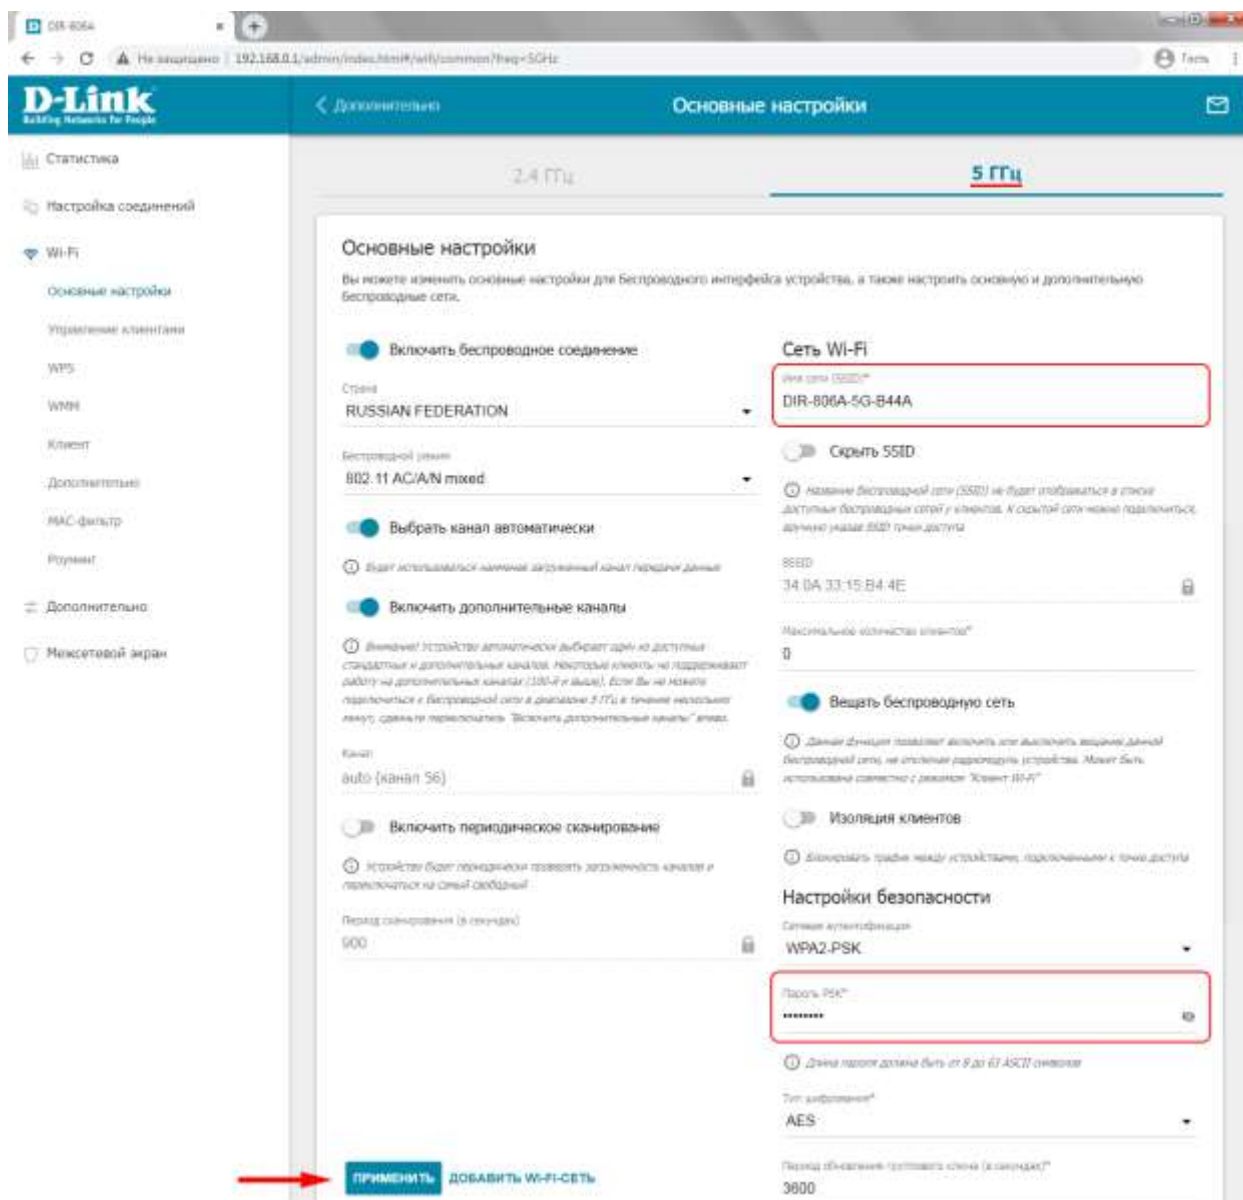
DIR-806A
Не защищено | 192.168.0.1/admin/index.html#/wifi/common?freq=5GHz
Гость

D-Link
Building Networks for People

Дополнительно
Основные настройки

Статистика
Настройка соединений
Wi-Fi
Основные настройки
Управление клиентами
WPS
WMM
Клиент
Дополнительно
MAC-фильтр
Роуминг
Дополнительно
Межсетевой экран

2.4 ГГц
5 ГГц

Основные настройки
Вы можете изменить основные настройки для беспроводного интерфейса устройства, а также настроить основную и дополнительную беспроводные сети.

Включить беспроводное соединение
Страна
RUSSIAN FEDERATION
Беспроводной режим
802.11 AC/A/N mixed
Выбрать канал автоматически
Будет использоваться наименее загруженный канал передачи данных
Включить дополнительные каналы
Внимание! Устройство автоматически выбирает один из доступных стандартных и дополнительных каналов. Некоторые клиенты не поддерживают работу на дополнительных каналах (100-й и выше). Если Вы не можете подключиться к беспроводной сети в диапазоне 5 ГГц в течение нескольких минут, сдвиньте переключатель "Включить дополнительные каналы" влево.
Канал
auto (канал 56)
Включить периодическое сканирование
Устройство будет периодически проверять загруженность каналов и переключаться на самый свободный
Период сканирования (в секундах)
900

Сеть Wi-Fi
Имя сети (SSID)*
DIR-806A-5G-B44A
Скрыть SSID
Название беспроводной сети (SSID) не будет отображаться в списке доступных беспроводных сетей у клиентов. К скрытой сети можно подключиться, вручную указав SSID точки доступа
BSSID
34:0A:33:15:B4:4E
Максимальное количество клиентов*
0
Вещать беспроводную сеть
Данная функция позволяет включить или выключить вещание данной беспроводной сети, не отключая радиомодуль устройства. Может быть использована совместно с режимом "Клиент Wi-Fi"
Изоляция клиентов
Блокировать трафик между устройствами, подключенными к точке доступа
Настройки безопасности
Сетевая аутентификация
WPA2-PSK
Пароль PSK*
••••••••
Длина пароля должна быть от 8 до 63 ASCII символов
Тип шифрования*
AES
Период обновления группового ключа (в секундах)*
3600

ПРИМЕНИТЬ
ДОБАВИТЬ WI-FI-СЕТЬ